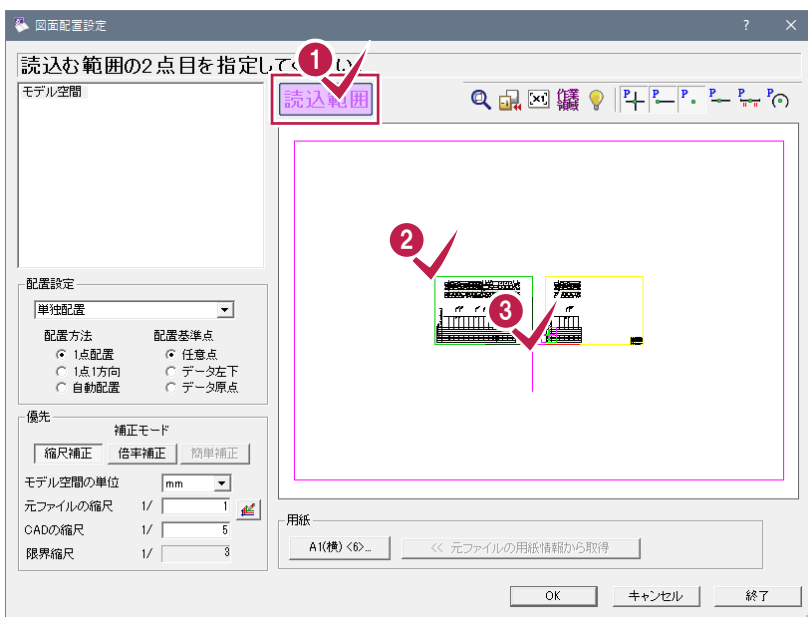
図面配置設定

?

読込む範囲の2点目を指定して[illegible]い

1

読込範囲

作業領域

モデル空間

2

3

配置設定

単独配置

配置方法

配置基準点

1点配置

1点1方向

自動配置

任意点

データ左下

データ原点

優先

補正モード

縮尺補正

倍率補正

簡単補正

モデル空間の単位

mm

元ファイルの縮尺

1/

1

CADの縮尺

1/

5

限界縮尺

1/

3

用紙

A1(横) <6>...

<< 元ファイルの用紙情報から取得

OK

キャンセル

終了